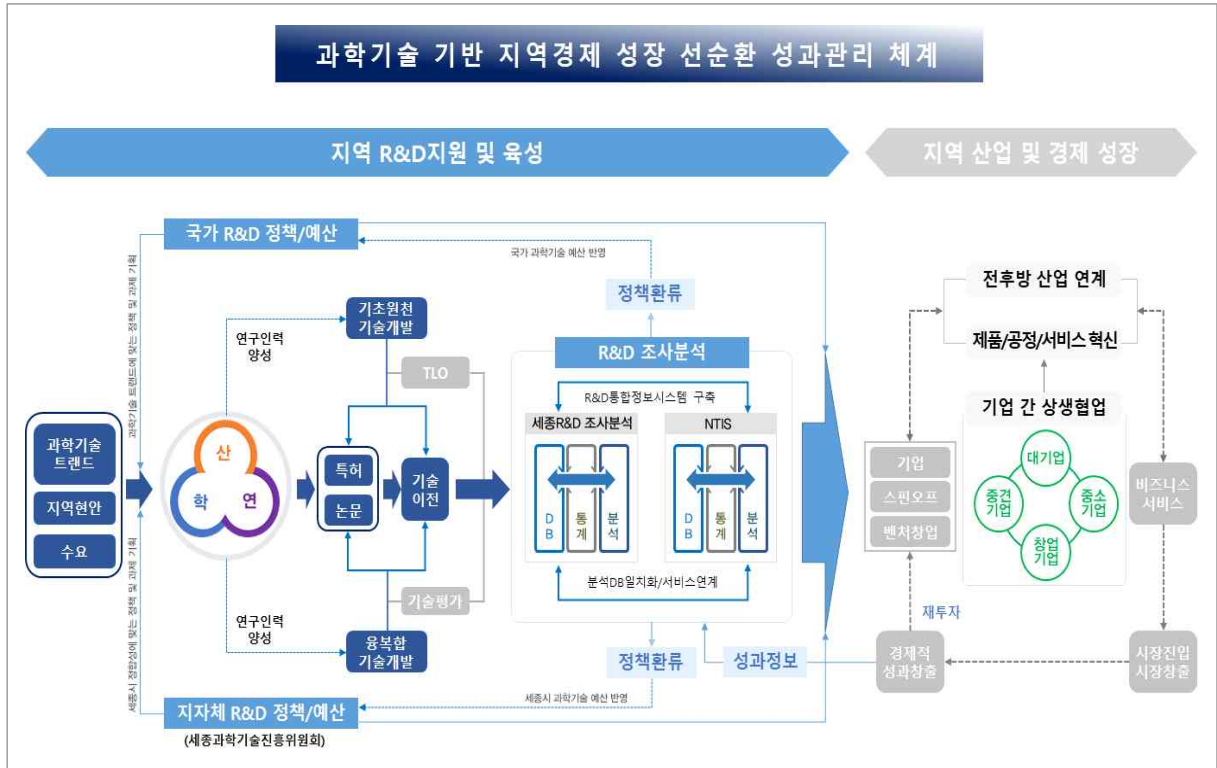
과학기술 기반 지역경제 성장 선순환 성과관리 체계

지역 R&D지원 및 육성

지역 산업 및 경제 성장

국가 R&D 정책/예산

국가 과학기술 예산 반영

과학기술 트랜드에 맞는 정책 및 과제 기획

정책환류

기초원천 기술개발

연구인력 양성

TLO

R&D 조사분석

R&D통합정보시스템 구축

세종R&D 조사분석

NTIS

DB 통계 분석

DB 통계 분석

분석DB일치화/서비스연계

과학기술 트랜드

지역현안

수요

산

학

연

특허

논문

기술 이전

기술평가

연구인력 양성

융복합 기술개발

정책환류

성과정보

세종시 과학기술 예산 반영

세종시 정책방향에 맞는 정책 및 과제 기획

지자체 R&D 정책/예산

(세종과학기술진흥위원회)

전후방 산업 연계

제품/공정/서비스 혁신

기업 간 상생협업

대기업

중견 기업

중소 기업

창업 기업

기업

스핀오프

벤처창업

비즈니스 서비스

재투자

경제적 성과창출

시장진입 시장창출